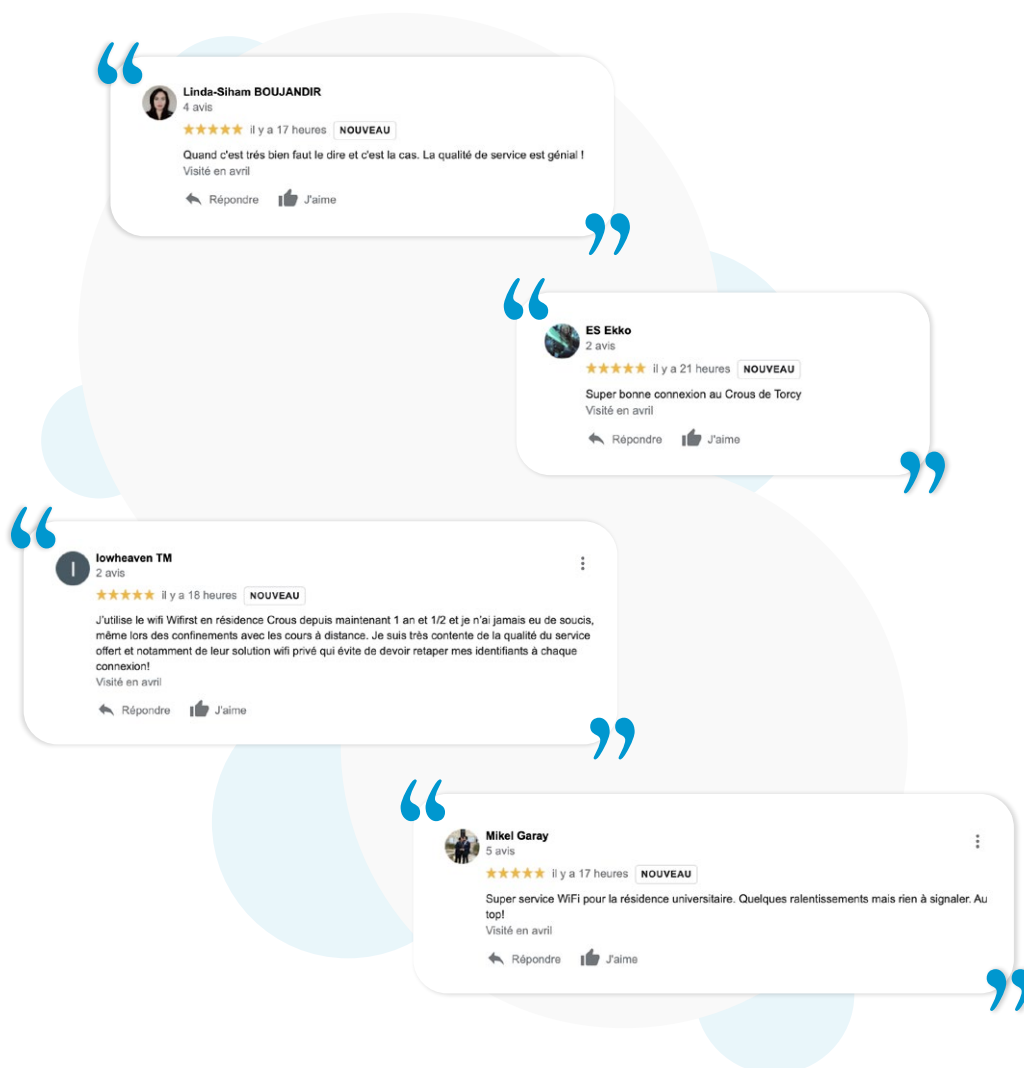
“
Linda-Siham BOUJANDIR
4 avis
★★★★★ il y a 17 heures NOUVEAU
Quand c'est trés bien faut le dire et c'est la cas. La qualité de service est génial !
Visité en avril
Répondre J'aime
”

“
ES Ekko
2 avis
★★★★★ il y a 21 heures NOUVEAU
Super bonne connexion au Crous de Torcy
Visité en avril
Répondre J'aime
”

“
I
lowheaven TM
2 avis
★★★★★ il y a 18 heures NOUVEAU
J'utilise le wifi Wifirst en résidence Crous depuis maintenant 1 an et 1/2 et je n'ai jamais eu de soucis, même lors des confinements avec les cours à distance. Je suis très contente de la qualité du service offert et notamment de leur solution wifi privé qui évite de devoir retaper mes identifiants à chaque connexion!
Visité en avril
Répondre J'aime
”

“
Mikel Garay
5 avis
★★★★★ il y a 17 heures NOUVEAU
Super service WiFi pour la résidence universitaire. Quelques ralentissements mais rien à signaler. Au top!
Visité en avril
Répondre J'aime
”